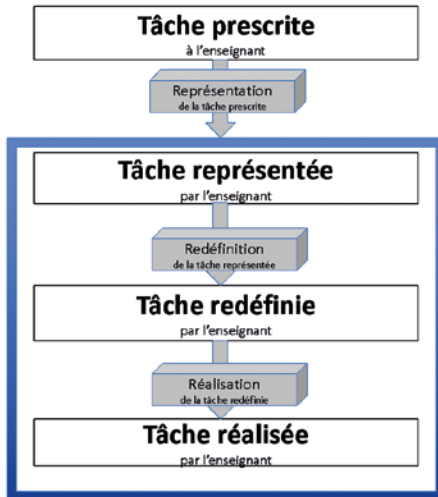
Tâche prescrite
à l'enseignant

Représentation
de la tâche prescrite

Tâche représentée
par l'enseignant

Redéfinition
de la tâche représentée

Tâche redéfinie
par l'enseignant

Réalisation
de la tâche redéfinie

Tâche réalisée
par l'enseignant